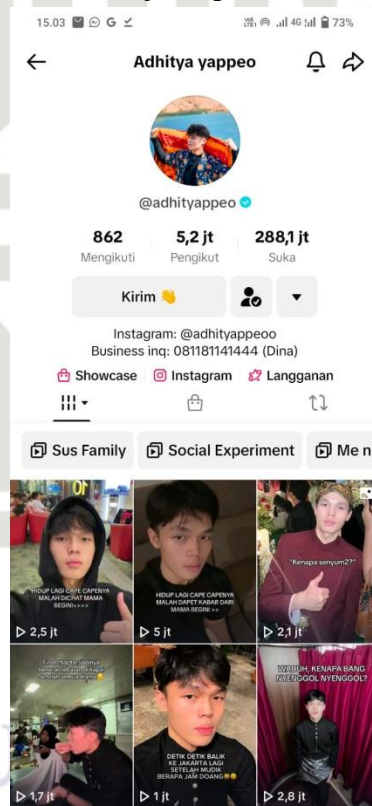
15.03 G 4G 73%

Adhitya yappeo

@adhityappeo

862
Mengikuti

5,2 jt
Pengikut

288,1 jt
Suka

Kirim 👋

Instagram: @adhityappeoo
Business inq: 081181141444 (Dina)

Showcase Instagram Langganan

Sus Family Social Experiment Me n

HIDUP LAGI CAPE CAPENYA MALAH DICHAT MAMA BEGINI>>>>
2,5 jt

HIDUP LAGI CAPE CAPENYA MALAH DAPET KABAR DARI MAMA BEGINI>>
5 jt

"Kenapa senyum2?"
2,1 jt

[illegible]
1,7 jt

DETIK DETIK BALIK KE JAKARTA LAGI SETELAH MUDIK BERAPA JAM DOANG
1 jt

WADUH, KENAPA BANG NYENGGOL NYENGGOL?
2,8 jt